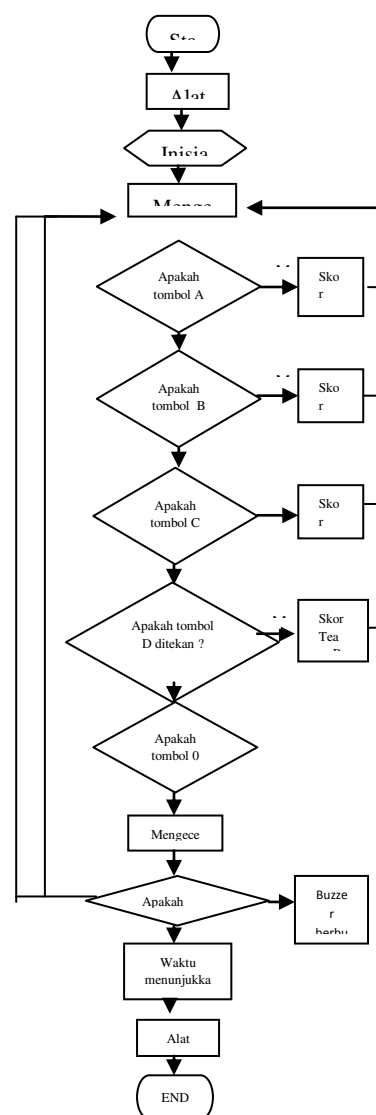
Sta

Alat

Inisia

Menge

Apakah tombol A

Sko r

Apakah tombol B

Sko r

Apakah tombol C

Sko r

Apakah tombol D ditekan ?

Skor Tea

Apakah tombol 0

Mengece

Apakah

Buzze r berbu

Waktu menunjukka

Alat

END